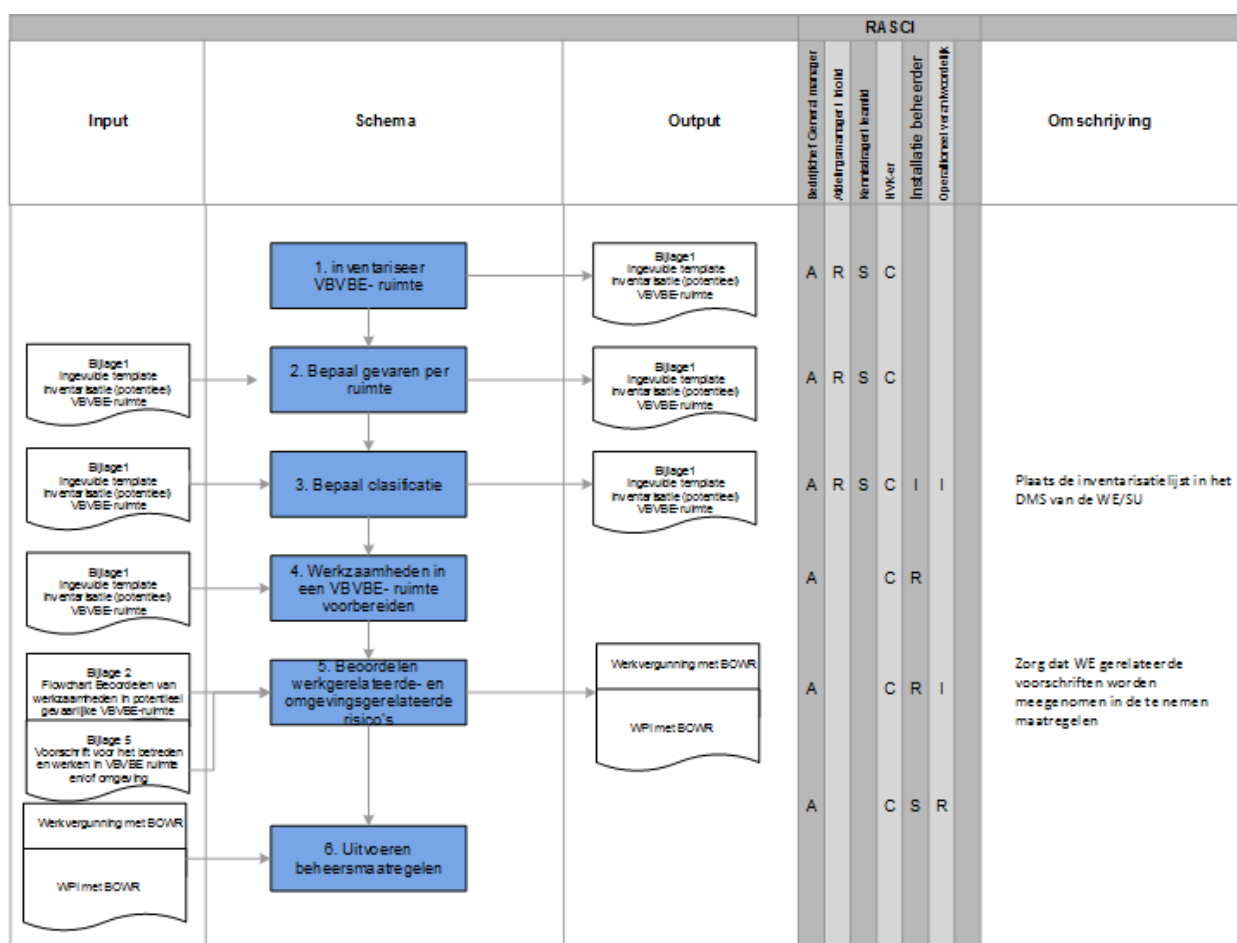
RASCI

Input

Schema

Output

Bedrijfchef General manager

Afdelingsmanager / Hold

Kennisdrager / kandid

HVK-er

Installatie beheerder

Operationeel verantwoordelijk

Omschrijving

1. inventariseer VBVBE- ruimte

Bijlage1
Ingevulde template inventarisatie (potentieel) VBVBE-ruimte

A R S C

Bijlage1
Ingevulde template inventarisatie (potentieel) VBVBE-ruimte

2. Bepaal gevaren per ruimte

Bijlage1
Ingevulde template inventarisatie (potentieel) VBVBE-ruimte

A R S C

Bijlage1
Ingevulde template inventarisatie (potentieel) VBVBE-ruimte

3. Bepaal clasificatie

Bijlage1
Ingevulde template inventarisatie (potentieel) VBVBE-ruimte

A R S C I I

Plaats de inventarisatielijst in het DMS van de WE/SU

Bijlage1
Ingevulde template inventarisatie (potentieel) VBVBE-ruimte

4. Werkzaamheden in een VBVBE- ruimte voorbereiden

A C R

Bijlage 2
Flowchart Beoordelen van werkzaamheden in potentieel gevaarlijke VBVBE-ruimte

Bijlage 5
Voorschrift voor het betreden en werken in VBVBE ruimte en/of omgeving

5. Beoordelen werkgerelateerde- en omgevingsgerelateerde risico's

Werkvergunning met BOWR

WPI met BOWR

A C R I

Zorg dat WE gerelateerde voorschriften worden meegenomen in de te nemen maatregelen

Werkvergunning met BOWR

WPI met BOWR

6. Uitvoeren beheersmaatregelen

A C S R